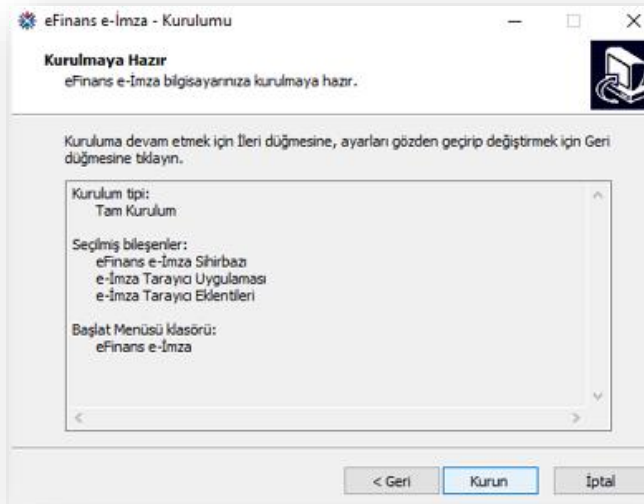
eFinans e-İmza - Kurulumu

Kurulmaya Hazır
eFinans e-İmza bilgisayarınıza kurulmaya hazır.

Kuruluma devam etmek için İleri düğmesine, ayarları gözden geçirip değiştirmek için Geri düğmesine tıklayın.

Kurulum tipi:
Tam Kurulum

Seçilmiş bileşenler:
eFinans e-İmza Sihirbazı
e-İmza Tarayıcı Uygulaması
e-İmza Tarayıcı Eklentileri

Başlat Menüsü klasörü:
eFinans e-İmza

< Geri
Kurun
İptal